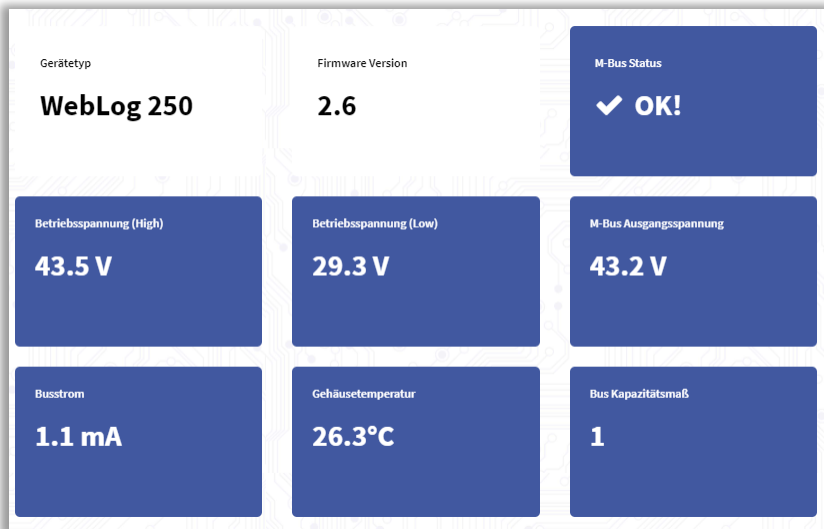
Gerätetyp

WebLog 250

Firmware Version

2.6

M-Bus Status

✔ OK!

Betriebsspannung (High)

43.5 V

Betriebsspannung (Low)

29.3 V

M-Bus Ausgangsspannung

43.2 V

Busstrom

1.1 mA

Gehäusetemperatur

26.3°C

Bus Kapazitätsmaß

1